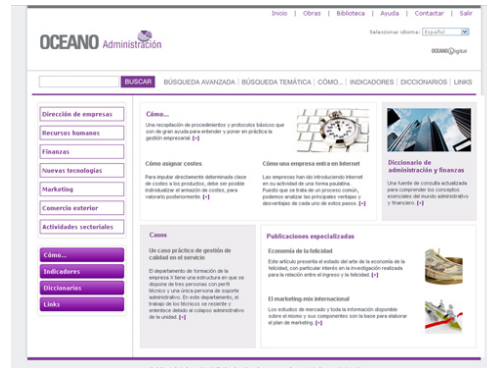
Inicio | Obras | Biblioteca | Ayuda | Contactar | Salir

OCEANO Administración

Seleccionar idioma: Español

OCEANO digital

BUSCAR | BÚSQUEDA AVANZADA | BÚSQUEDA TEMÁTICA | CÓMO... | INDICADORES | DICCIONARIOS | LINKS

Dirección de empresas
Recursos humanos
Finanzas
Nuevas tecnologías
Marketing
Comercio exterior
Actividades sectoriales

Cómo...
Indicadores
Diccionarios
Links

Cómo...
Una recopilación de procedimientos y protocolos básicos que son de gran ayuda para entender y poner en práctica la gestión empresarial. [+]

Cómo asignar costes
Para imputar directamente determinada clase de costes a los productos, debe ser posible individualizar el armazón de costes, para valorarlo posteriormente. [+]

Cómo una empresa entra en Internet
Las empresas han ido introduciendo internet en su actividad de una forma paulatina. Puesto que se trata de un proceso común, podemos analizar las principales ventajas y desventajas de cada una de estos pasos. [+]

Diccionario de administración y finanzas
Una fuente de consulta actualizada para comprender los conceptos esenciales del mundo administrativo y financiero. [+]

Casos
Un caso práctico de gestión de calidad en el servicio
El departamento de formación de la empresa X tiene una estructura en que se dispone de tres personas con perfil técnico y una única persona de soporte administrativo. En este departamento, el trabajo de los técnicos se resiente y entorpece debido al colapso administrativo de la unidad. [+]

Publicaciones especializadas
Economía de la felicidad
Este artículo presenta el estado del arte de la economía de la felicidad, con particular interés en la investigación realizada para la relación entre el ingreso y la felicidad. [+]

El marketing mix internacional
Los estudios de mercado y toda la información disponible sobre el mismo y sus componentes son la base para elaborar el plan de marketing. [+]